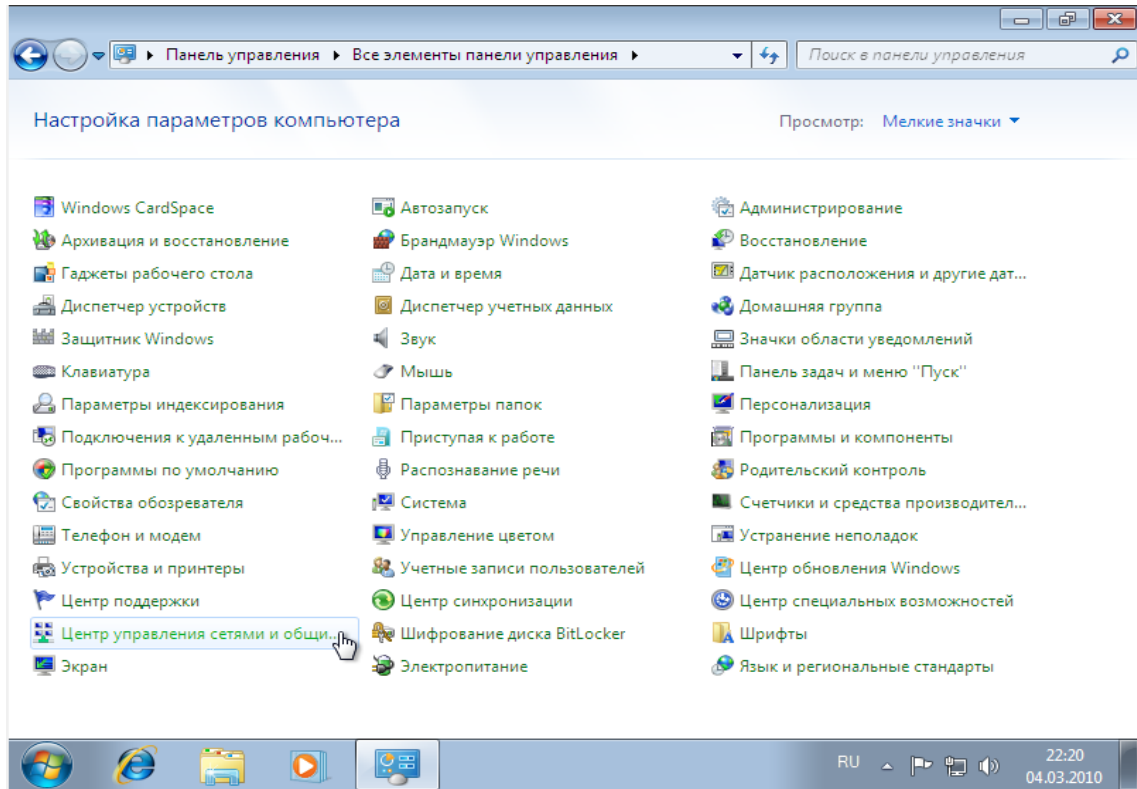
Панель управления ▸ Все элементы панели управления ▸

Поиск в панели управления

Настройка параметров компьютера

Просмотр: Мелкие значки

Windows CardSpace
Архивация и восстановление
Гаджеты рабочего стола
Диспетчер устройств
Защитник Windows
Клавиатура
Параметры индексирования
Подключения к удаленным рабоч...
Программы по умолчанию
Свойства обозревателя
Телефон и модем
Устройства и принтеры
Центр поддержки
Центр управления сетями и общи...
Экран

Автозапуск
Брандмауэр Windows
Дата и время
Диспетчер учетных данных
Звук
Мышь
Параметры папок
Приступая к работе
Распознавание речи
Система
Управление цветом
Учетные записи пользователей
Центр синхронизации
Шифрование диска BitLocker
Электропитание

Администрирование
Восстановление
Датчик расположения и другие дат...
Домашняя группа
Значки области уведомлений
Панель задач и меню "Пуск"
Персонализация
Программы и компоненты
Родительский контроль
Счетчики и средства производител...
Устранение неполадок
Центр обновления Windows
Центр специальных возможностей
Шрифты
Язык и региональные стандарты

RU
22:20
04.03.2010